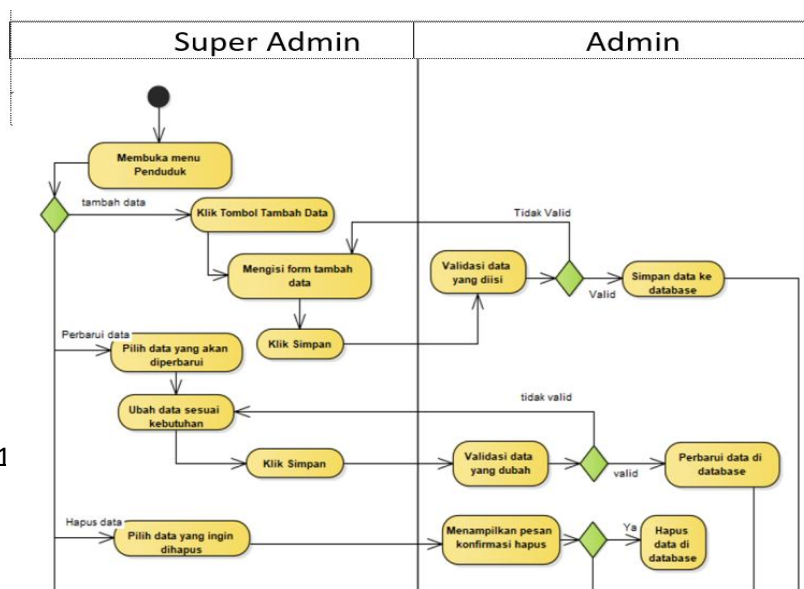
Super Admin

Admin

Membuka menu Penduduk

tambah data

Klik Tombol Tambah Data

Tidak Valid

Mengisi form tambah data

Validasi data yang diisi

Simpan data ke database

Valid

Klik Simpan

Perbarui data

Pilih data yang akan diperbarui

tidak valid

Ubah data sesuai kebutuhan

1

Klik Simpan

Validasi data yang dubah

valid

Perbarui data di database

Hapus data

Pilih data yang ingin dihapus

Menampilkan pesan konfirmasi hapus

Ya

Hapus data di database